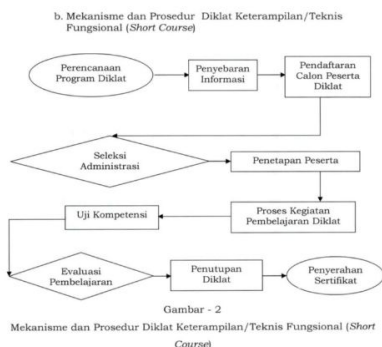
b. Mekanisme dan Prosedur Diklat Keterampilan/Teknis Fungsional (*Short Course*)

Perencanaan Program Diklat

Penyebaran Informasi

Pendaftaran Calon Peserta Diklat

Seleksi Administrasi

Penetapan Peserta

Uji Kompetensi

Proses Kegiatan Pembelajaran Diklat

Evaluasi Pembelajaran

Penutupan Diklat

Penyerahan Sertifikat

Gambar - 2

Mekanisme dan Prosedur Diklat Keterampilan/Teknis Fungsional (*Short Course*)